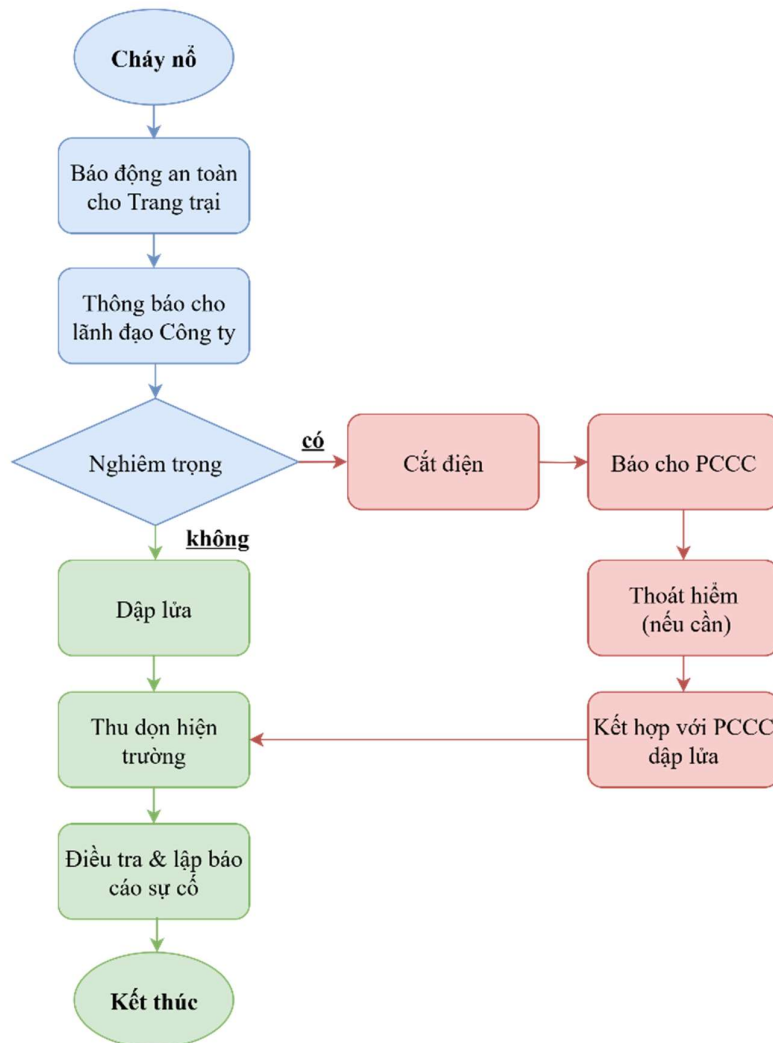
Cháy nổ

Báo động an toàn cho Trang trại

Thông báo cho lãnh đạo Công ty

Nghiêm trọng

có

Cắt điện

Báo cho PCCC

không

Dập lửa

Thoát hiểm (nếu cần)

Thu dọn hiện trường

Kết hợp với PCCC dập lửa

Điều tra & lập báo cáo sự cố

Kết thúc